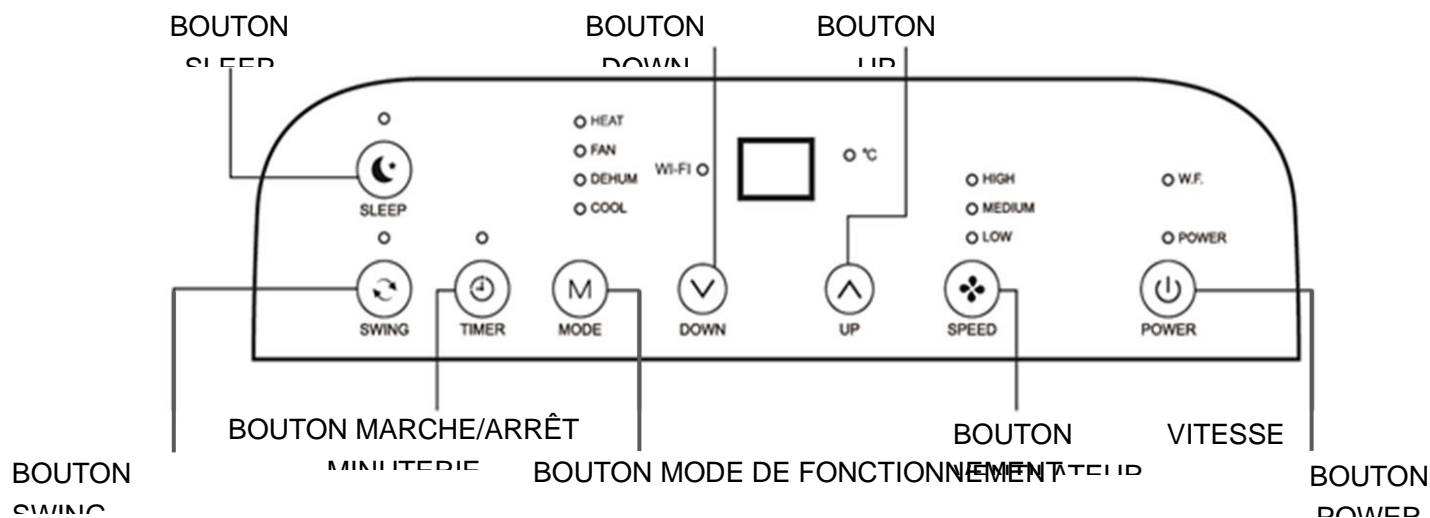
BOUTON SLEEP

BOUTON DOWN

BOUTON UP

SLEEP

HEAT
FAN
DEHUM
COOL

WI-FI

°C

HIGH
MEDIUM
LOW

W.F.

POWER

SWING

TIMER

M
MODE

DOWN

UP

SPEED

POWER

BOUTON MARCHE/ARRÊT MINUTERIE

BOUTON MODE DE FONCTIONNEMENT

BOUTON VITESSE VENTILATEUR

BOUTON SWING

BOUTON POWER